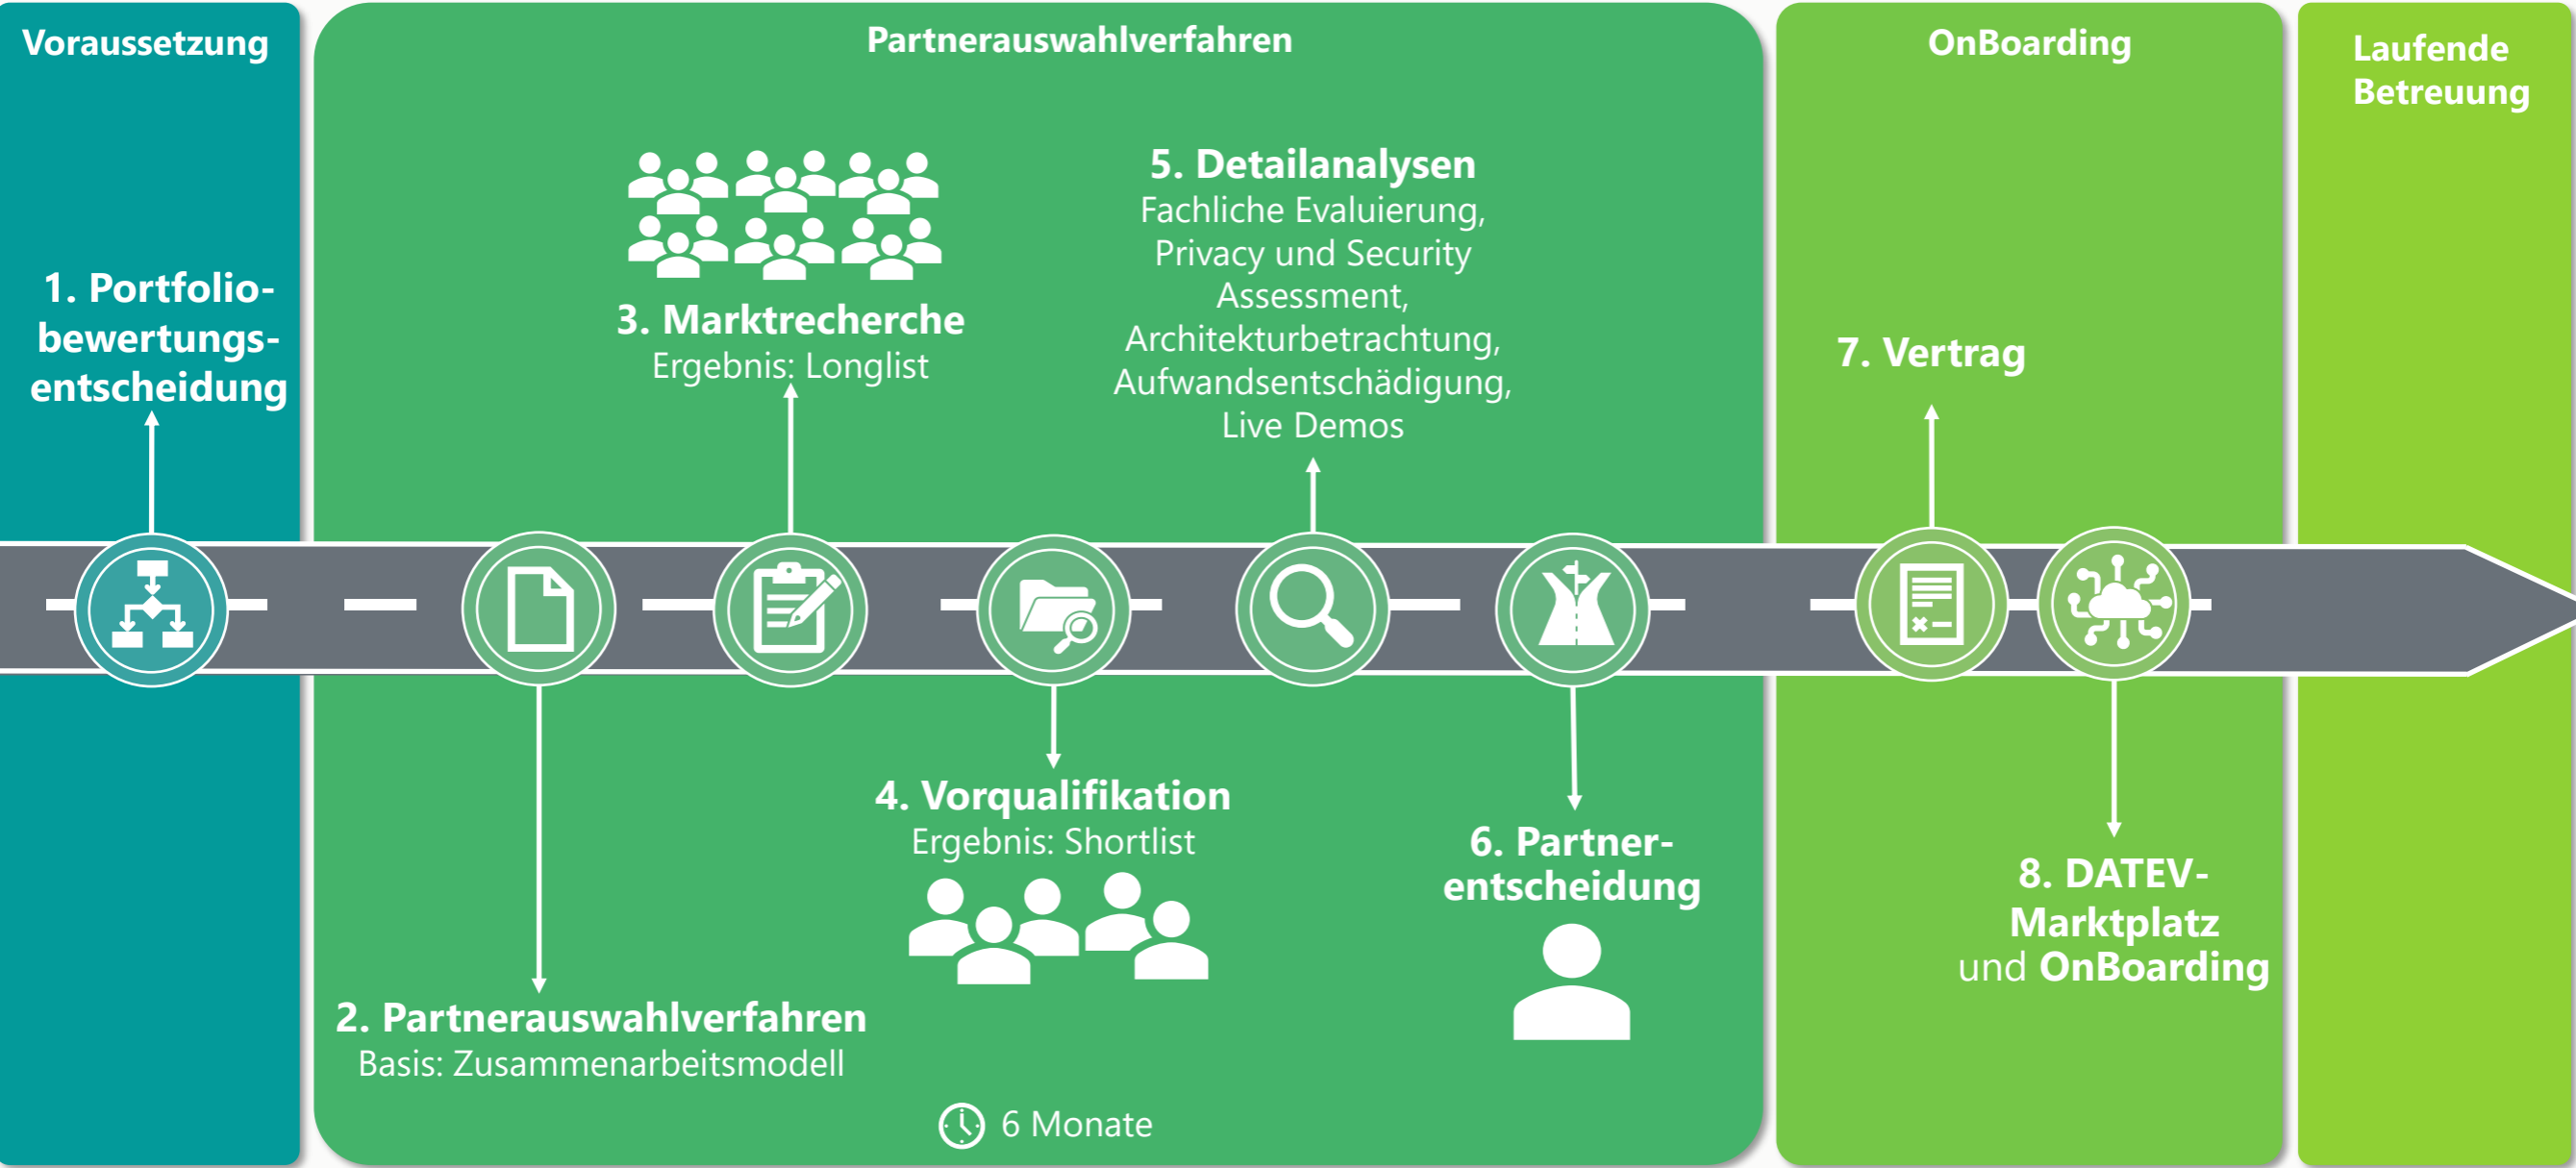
Voraussetzung

1. Portfoliobewertungsentscheidung

Partnerauswahlverfahren

3. Marktrecherche
Ergebnis: Longlist

5. Detailanalysen
Fachliche Evaluierung, Privacy und Security Assessment, Architekturbetrachtung, Aufwandsentschädigung, Live Demos

2. Partnerauswahlverfahren
Basis: Zusammenarbeitsmodell

4. Vorqualifikation
Ergebnis: Shortlist

6. Partnerentscheidung

6 Monate

OnBoarding

7. Vertrag

8. DATEV-Marktplatz und OnBoarding

Laufende Betreuung